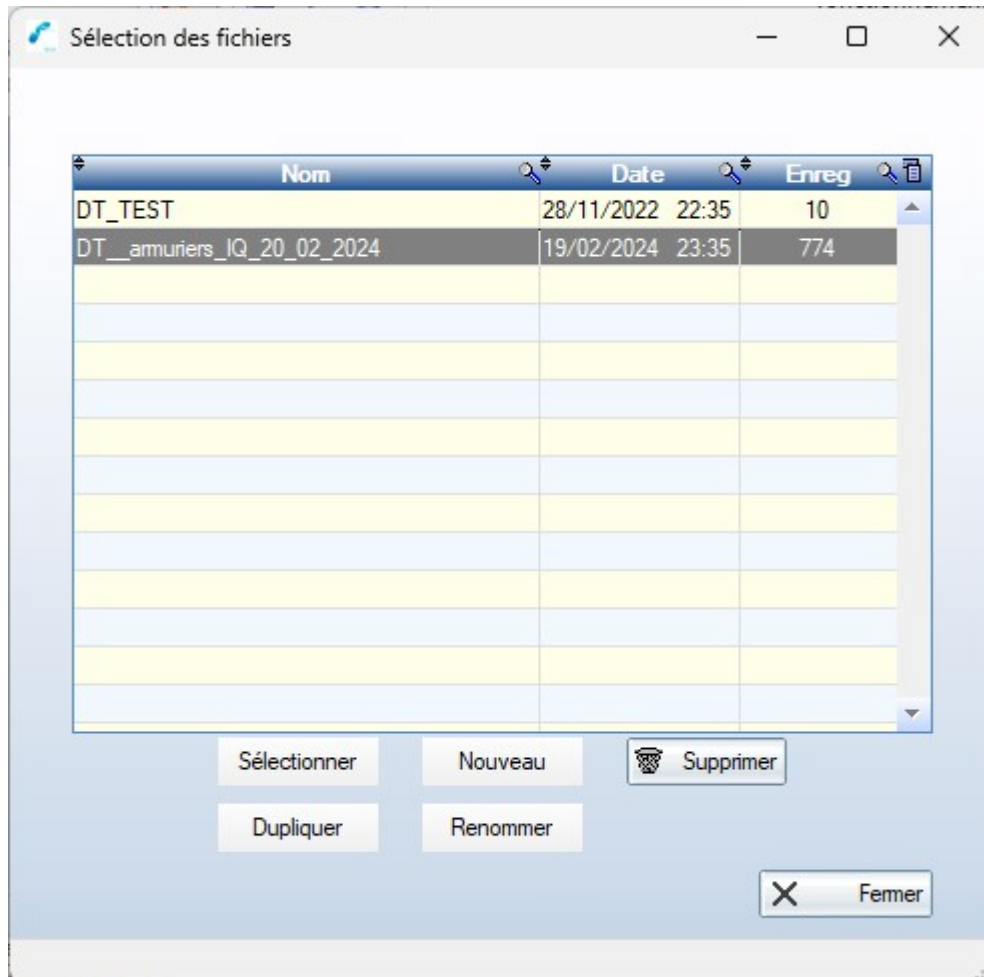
Sélection des fichiers

| Nom | Date | Enreg |
|---|---|---|
| DT_TEST | 28/11/2022 22:35 | 10 |
| DT__armuriers_IQ_20_02_2024 | 19/02/2024 23:35 | 774 |

Sélectionner
Nouveau
Supprimer
Dupliquer
Renommer
Fermer